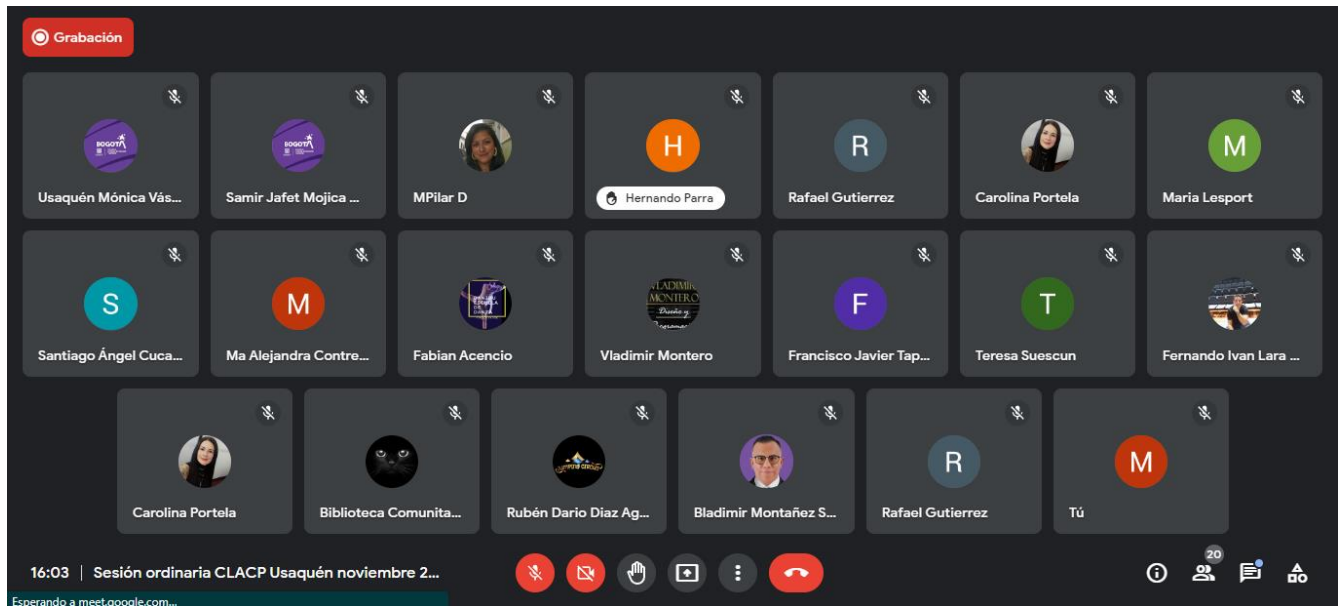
Grabación

BOGOTÁ
Usaquén Mónica Vás...

BOGOTÁ
Samir Jafet Mojica ...

MPilar D

H
Hernando Parra

R
Rafael Gutierrez

Carolina Portela

M
Maria Lesport

S
Santiago Ángel Cuca...

M
Ma Alejandra Contre...

Fabian Acencio

VLADIMIR MONTERO Diseño y
Vladimir Montero

F
Francisco Javier Tap...

T
Teresa Suescun

Fernando Ivan Lara ...

Carolina Portela

Biblioteca Comunita...

Rubén Dario Diaz Ag...

Bladimir Montañez S...

R
Rafael Gutierrez

M
Tú

16:03 | Sesión ordinaria CLACP Usaquén noviembre 2...

20

Esperando a meet.google.com...